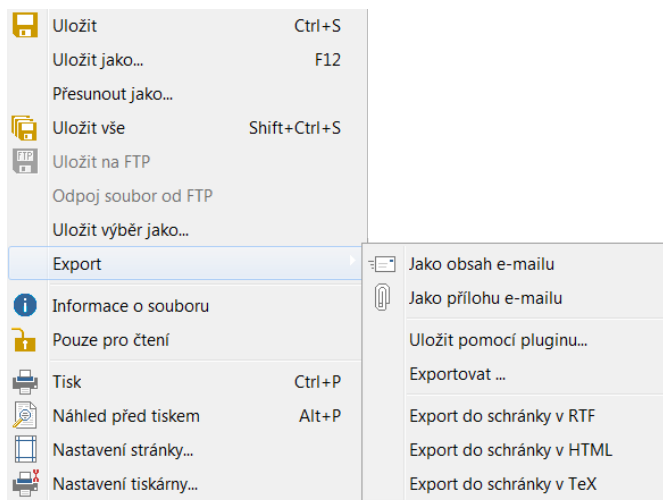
Uložit Ctrl+S
Uložit jako... F12
Přesunout jako...
Uložit vše Shift+Ctrl+S
FTP
Uložit na FTP
Odpoj soubor od FTP
Uložit výběr jako...
Export
Informace o souboru
Pouze pro čtení
Tisk Ctrl+P
Náhled před tiskem Alt+P
Nastavení stránky...
Nastavení tiskárny...

Jako obsah e-mailu
Jako přílohu e-mailu
Uložit pomocí pluginu...
Exportovat ...
Export do schránky v RTF
Export do schránky v HTML
Export do schránky v TeX